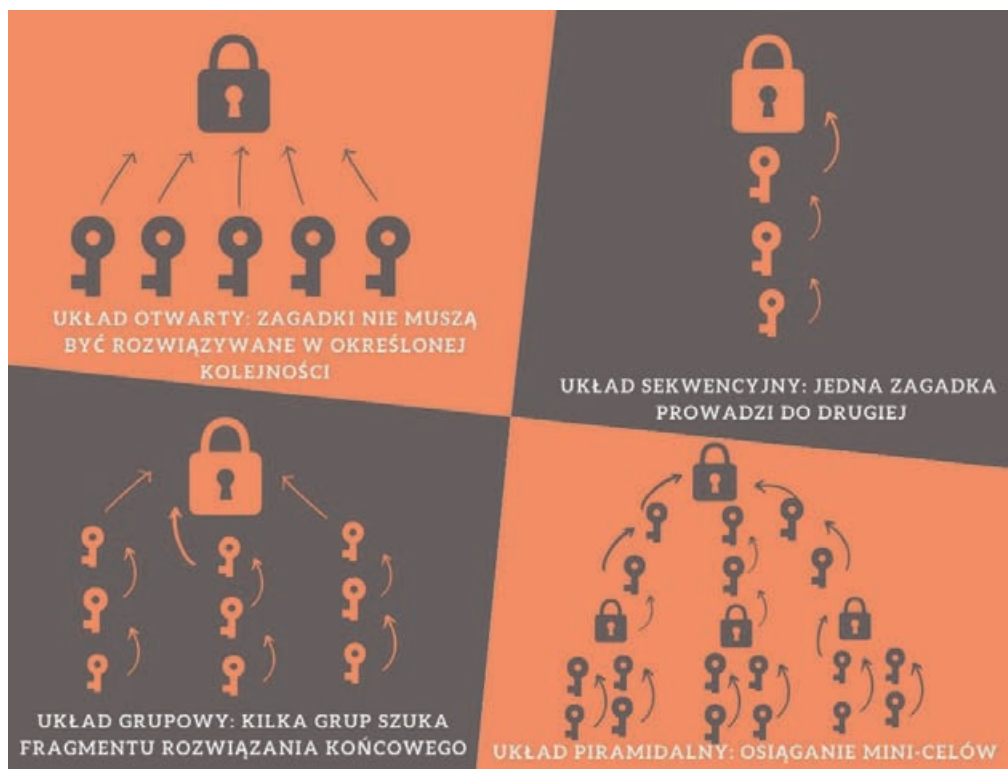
UKŁAD OTWARTY: ZAGADKI NIE MUSZĄ BYĆ ROZWIĄZYWANE W OKREŚLONEJ KOLEJNOŚCI

UKŁAD SEKWENCYJNY: JEDNA ZAGADKA PROWADZI DO DRUGIEJ

UKŁAD GRUPOWY: KILKA GRUP SZUKA FRAGMENTU ROZWIĄZANIA KOŃCOWEGO

UKŁAD PIRAMIDALNY: OSIĄGANIE MINI-CELÓW